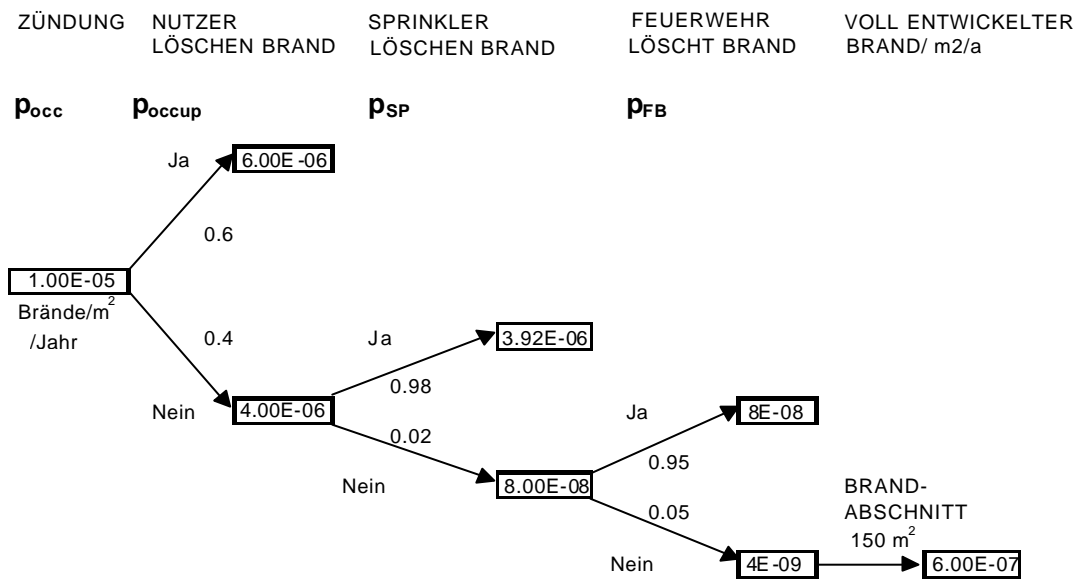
ZÜNDUNG NUTZER LÖSCHEN BRAND SPRINKLER LÖSCHEN BRAND FEUERWEHR LÖSCHT BRAND VOLL ENTWICKELTER BRAND/ m2/a

$p_{occ}$ $p_{occup}$ $p_{SP}$ $p_{FB}$

Ja 6.00E -06

0.6

1.00E-05
Brände/$m^2$ /Jahr

0.4

Ja 3.92E-06

0.98

Nein 4.00E-06

0.02

Ja 8E-08

0.95

Nein 8.00E-08

0.05

BRAND-ABSCHNITT 150 $m^2$

Nein 4E -09 6.00E-07